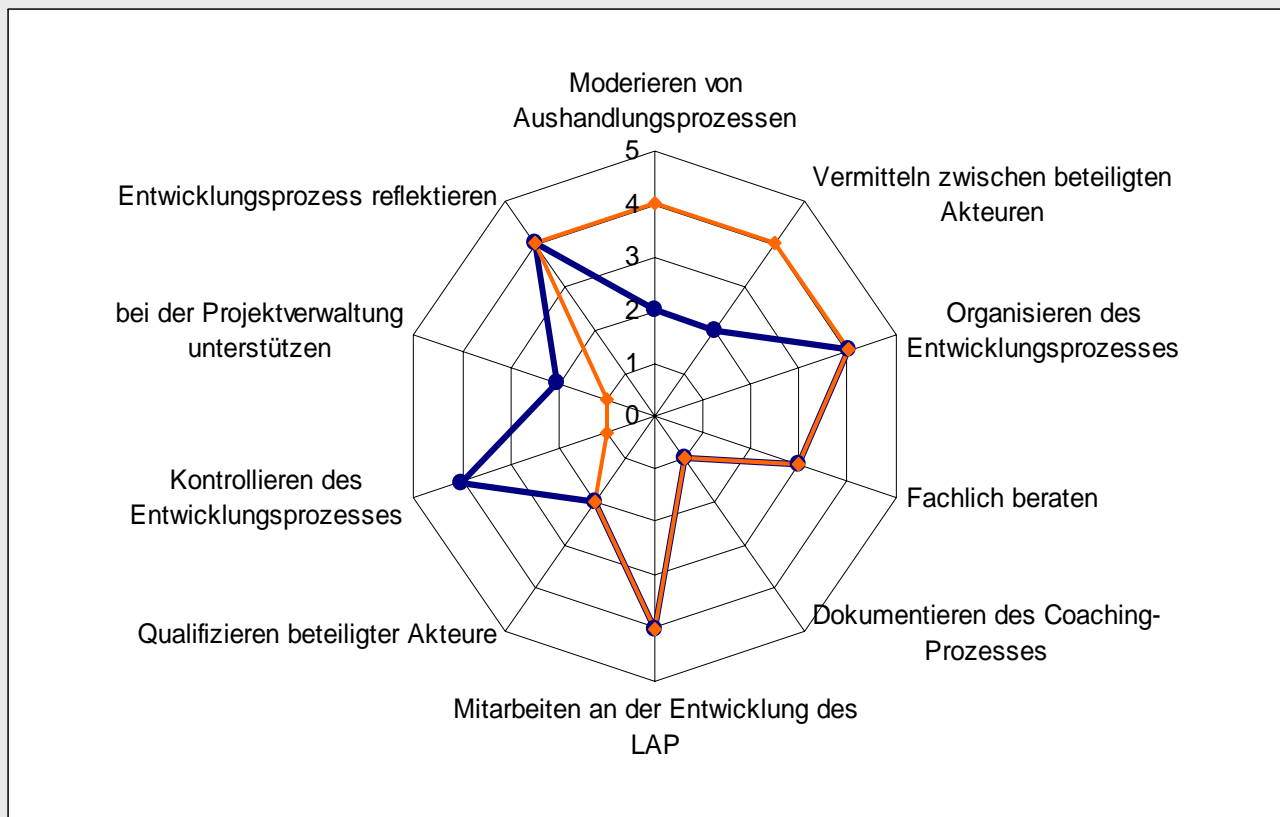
Moderieren von Aushandlungsprozessen

5
4
3
2
1
0

Vermitteln zwischen beteiligten Akteuren

Organisieren des Entwicklungsprozesses

Fachlich beraten

Dokumentieren des Coaching-Prozesses

Mitarbeiten an der Entwicklung des LAP

Qualifizieren beteiligter Akteure

Kontrollieren des Entwicklungsprozesses

bei der Projektverwaltung unterstützen

Entwicklungsprozess reflektieren